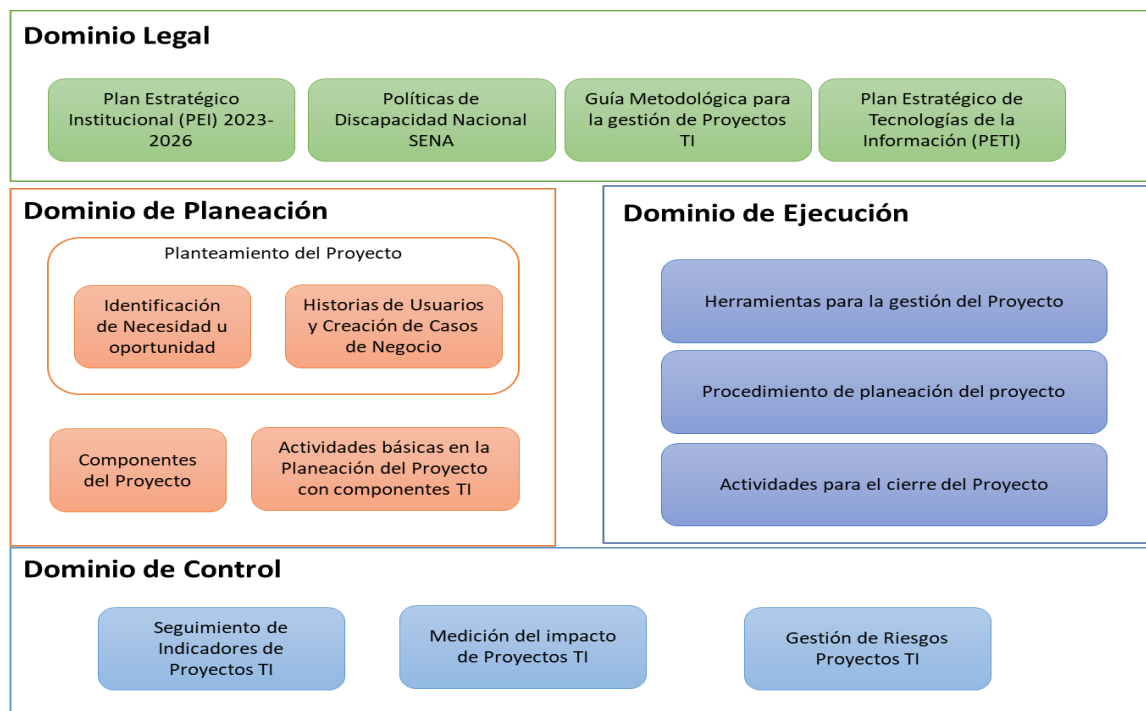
Dominio Legal

Plan Estratégico Institucional (PEI) 2023-2026

Políticas de Discapacidad Nacional SENA

Guía Metodológica para la gestión de Proyectos TI

Plan Estratégico de Tecnologías de la Información (PETI)

Dominio de Planeación

Planteamiento del Proyecto

Identificación de Necesidad u oportunidad

Historias de Usuarios y Creación de Casos de Negocio

Componentes del Proyecto

Actividades básicas en la Planeación del Proyecto con componentes TI

Dominio de Ejecución

Herramientas para la gestión del Proyecto

Procedimiento de planeación del proyecto

Actividades para el cierre del Proyecto

Dominio de Control

Seguimiento de Indicadores de Proyectos TI

Medición del impacto de Proyectos TI

Gestión de Riesgos Proyectos TI